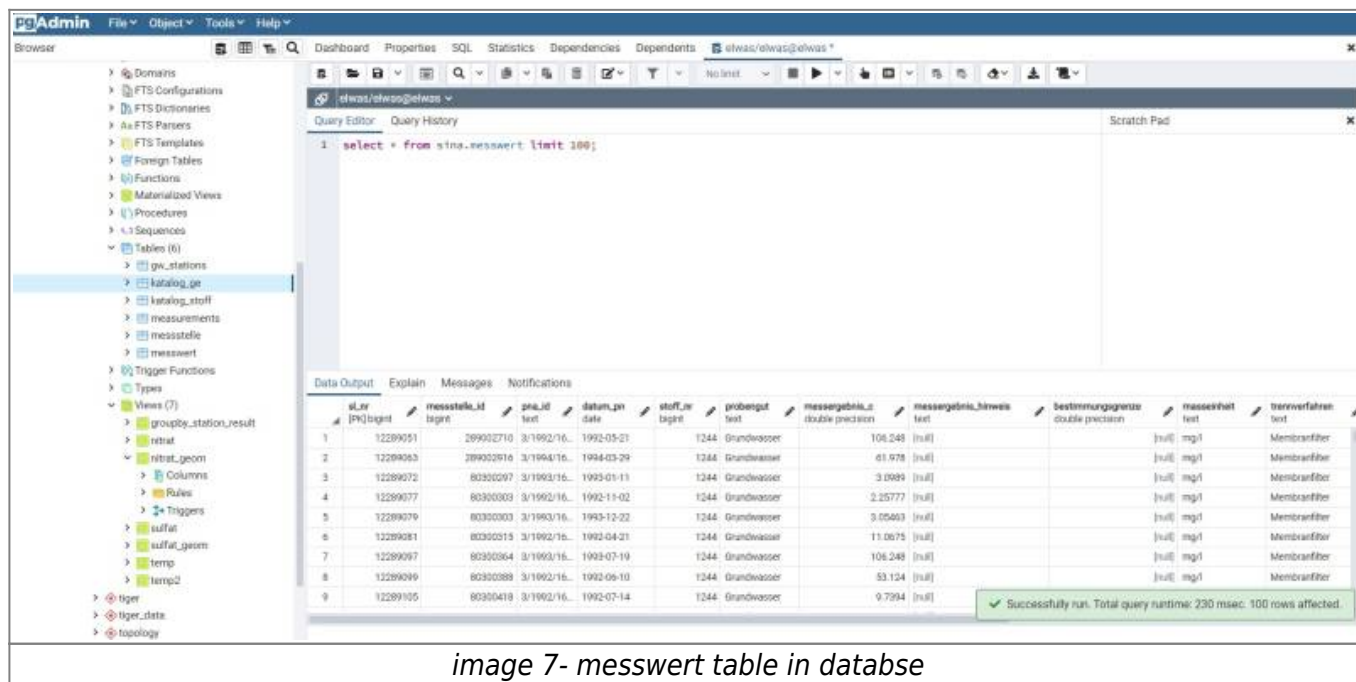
pgAdmin File Object Tools Help

Browser

Dashboard Properties SQL Statistics Dependencies Dependents elwas/elwas@elwas *

No limit

elwas/elwas@elwas

Query Editor Query History

Scratch Pad

1 select * from sina.messwert limit 100;

Domains
FTS Configurations
FTS Dictionaries
FTS Parsers
FTS Templates
Foreign Tables
Functions
Materialized Views
Procedures
Sequences
Tables (6)
gw_stations
katalog_ge
katalog_stoff
measurements
messstelle
messwert
Trigger Functions
Types
Views (7)
groupby_station_result
nitrat
nitrat_geom
Columns
Rules
Triggers
sulfat
sulfat_geom
temp
temp2
tiger
tiger_data
topology

Data Output Explain Messages Notifications

| | sl_nr [PK] bigint | messstelle_id bigint | pna_id text | datum_pn date | stoff_nr bigint | probengut text | messergebnis_c double precision | messergebnis_hinweis text | bestimmungsgrenze double precision | masseinheit text | trennverfahren text |
|---|---|---|---|---|---|---|---|---|---|---|---|
| 1 | 12289051 | 289002710 | 3/1992/16... | 1992-05-21 | 1244 | Grundwasser | 106.248 | [null] | [null] | mg/l | Membranfilter |
| 2 | 12289063 | 289002916 | 3/1994/16... | 1994-03-29 | 1244 | Grundwasser | 61.978 | [null] | [null] | mg/l | Membranfilter |
| 3 | 12289072 | 80300297 | 3/1993/16... | 1993-01-11 | 1244 | Grundwasser | 3.0989 | [null] | [null] | mg/l | Membranfilter |
| 4 | 12289077 | 80300303 | 3/1992/16... | 1992-11-02 | 1244 | Grundwasser | 2.25777 | [null] | [null] | mg/l | Membranfilter |
| 5 | 12289079 | 80300303 | 3/1993/16... | 1993-12-22 | 1244 | Grundwasser | 3.05463 | [null] | [null] | mg/l | Membranfilter |
| 6 | 12289081 | 80300315 | 3/1992/16... | 1992-04-21 | 1244 | Grundwasser | 11.0675 | [null] | [null] | mg/l | Membranfilter |
| 7 | 12289097 | 80300364 | 3/1993/16... | 1993-07-19 | 1244 | Grundwasser | 106.248 | [null] | [null] | mg/l | Membranfilter |
| 8 | 12289099 | 80300388 | 3/1992/16... | 1992-06-10 | 1244 | Grundwasser | 53.124 | [null] | [null] | mg/l | Membranfilter |
| 9 | 12289105 | 80300418 | 3/1992/16... | 1992-07-14 | 1244 | Grundwasser | 9.7394 | [null] | | | |

✓ Successfully run. Total query runtime: 230 msec. 100 rows affected.

image 7- messwert table in databse